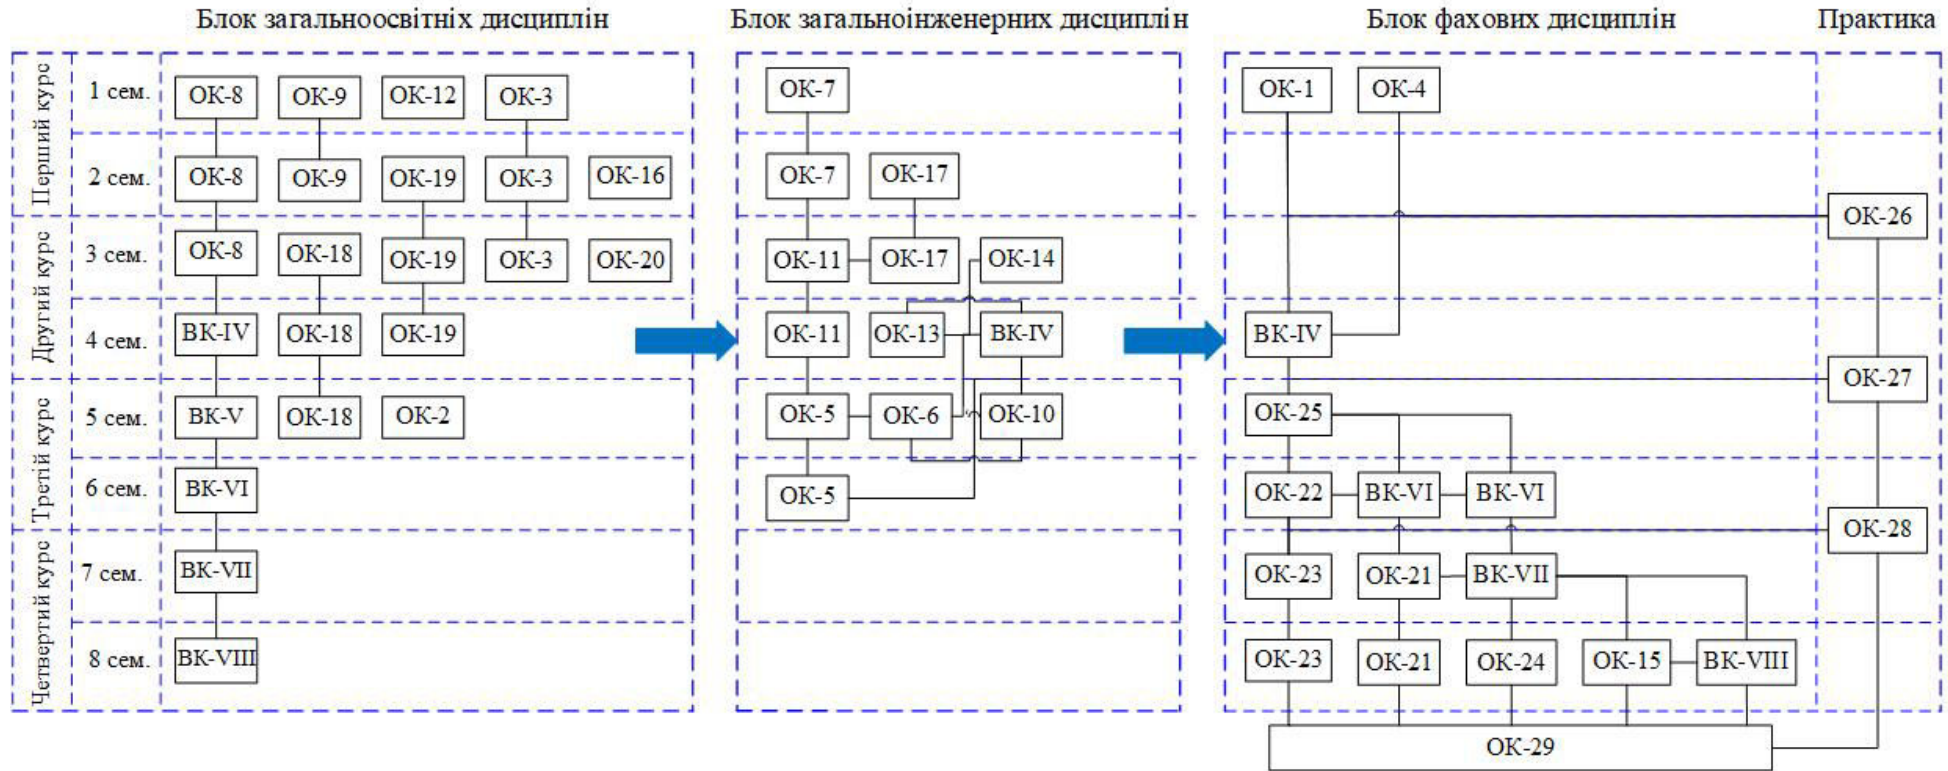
Блок загальноосвітніх дисциплін

Блок загальноінженерних дисциплін

Блок фахових дисциплін

Практика

Перший курс

Другий курс

Третій курс

Четвертий курс

1 сем.
2 сем.
3 сем.
4 сем.
5 сем.
6 сем.
7 сем.
8 сем.

ОК-8 ОК-9 ОК-12 ОК-3
ОК-8 ОК-9 ОК-19 ОК-3 ОК-16
ОК-8 ОК-18 ОК-19 ОК-3 ОК-20
ВК-IV ОК-18 ОК-19
ВК-V ОК-18 ОК-2
ВК-VI
ВК-VII
ВК-VIII

ОК-7
ОК-7 ОК-17
ОК-11 ОК-17 ОК-14
ОК-11 ОК-13 ВК-IV
ОК-5 ОК-6 ОК-10
ОК-5

ОК-1 ОК-4
ОК-26
ВК-IV
ОК-27
ОК-25
ОК-22 ВК-VI ВК-VI
ОК-28
ОК-23 ОК-21 ВК-VII
ОК-23 ОК-21 ОК-24 ОК-15 ВК-VIII
ОК-29